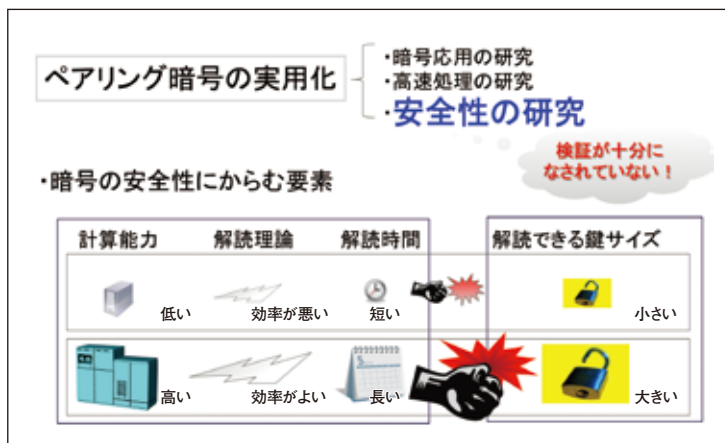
ペアリング暗号の実用化

・暗号応用の研究
・高速処理の研究
・安全性の研究

検証が十分になされていない！

・暗号の安全性にからむ要素

計算能力　解読理論　解読時間

解読できる鍵サイズ

低い　効率が悪い　短い　小さい

高い　効率がよい　長い　大きい